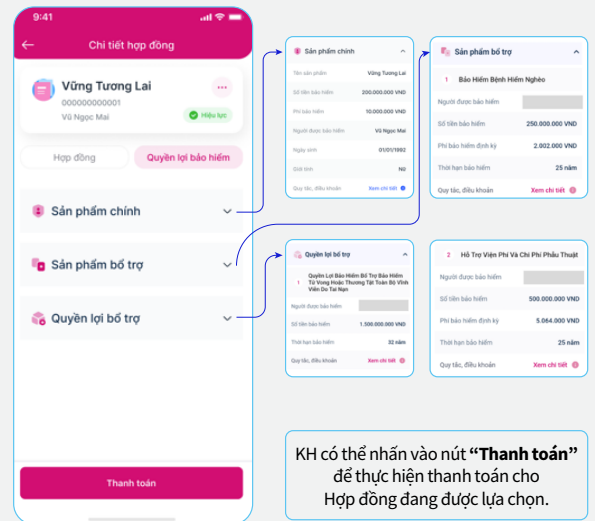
9:41

Chi tiết hợp đồng

Vững Tương Lai
000000000001
Vũ Ngọc Mai
Hiệu lực

Hợp đồng
Quyền lợi bảo hiểm

Sản phẩm chính
Sản phẩm bổ trợ
Quyền lợi bổ trợ

Thanh toán

Sản phẩm chính

| | |
|---|---|
| Tên sản phẩm | Vững Tương Lai |
| Số tiền bảo hiểm | 200.000.000 VND |
| Phí bảo hiểm | 10.000.000 VND |
| Người được bảo hiểm | Vũ Ngọc Mai |
| Ngày sinh | 01/01/1992 |
| Giới tính | Nữ |
| Quy tắc, điều khoản | Xem chi tiết |

Sản phẩm bổ trợ

1 Bảo Hiểm Bệnh Hiểm Nghèo

| | |
|---|---|
| Người được bảo hiểm | |
| Số tiền bảo hiểm | 250.000.000 VND |
| Phí bảo hiểm định kỳ | 2.002.000 VND |
| Thời hạn bảo hiểm | 25 năm |
| Quy tắc, điều khoản | Xem chi tiết |

Quyền lợi bổ trợ

1 Quyền Lợi Bảo Hiểm Bổ Trợ Bảo Hiểm Tử Vong Hoặc Thương Tật Toàn Bộ Vĩnh Viễn Do Tai Nạn

| | |
|---|---|
| Người được bảo hiểm | |
| Số tiền bảo hiểm | 1.500.000.000 VND |
| Thời hạn bảo hiểm | 32 năm |
| Quy tắc, điều khoản | Xem chi tiết |

2 Hỗ Trợ Viện Phí Và Chi Phí Phẫu Thuật

| | |
|---|---|
| Người được bảo hiểm | |
| Số tiền bảo hiểm | 500.000.000 VND |
| Phí bảo hiểm định kỳ | 5.064.000 VND |
| Thời hạn bảo hiểm | 25 năm |
| Quy tắc, điều khoản | Xem chi tiết |

KH có thể nhấn vào nút **"Thanh toán"** để thực hiện thanh toán cho Hợp đồng đang được lựa chọn.